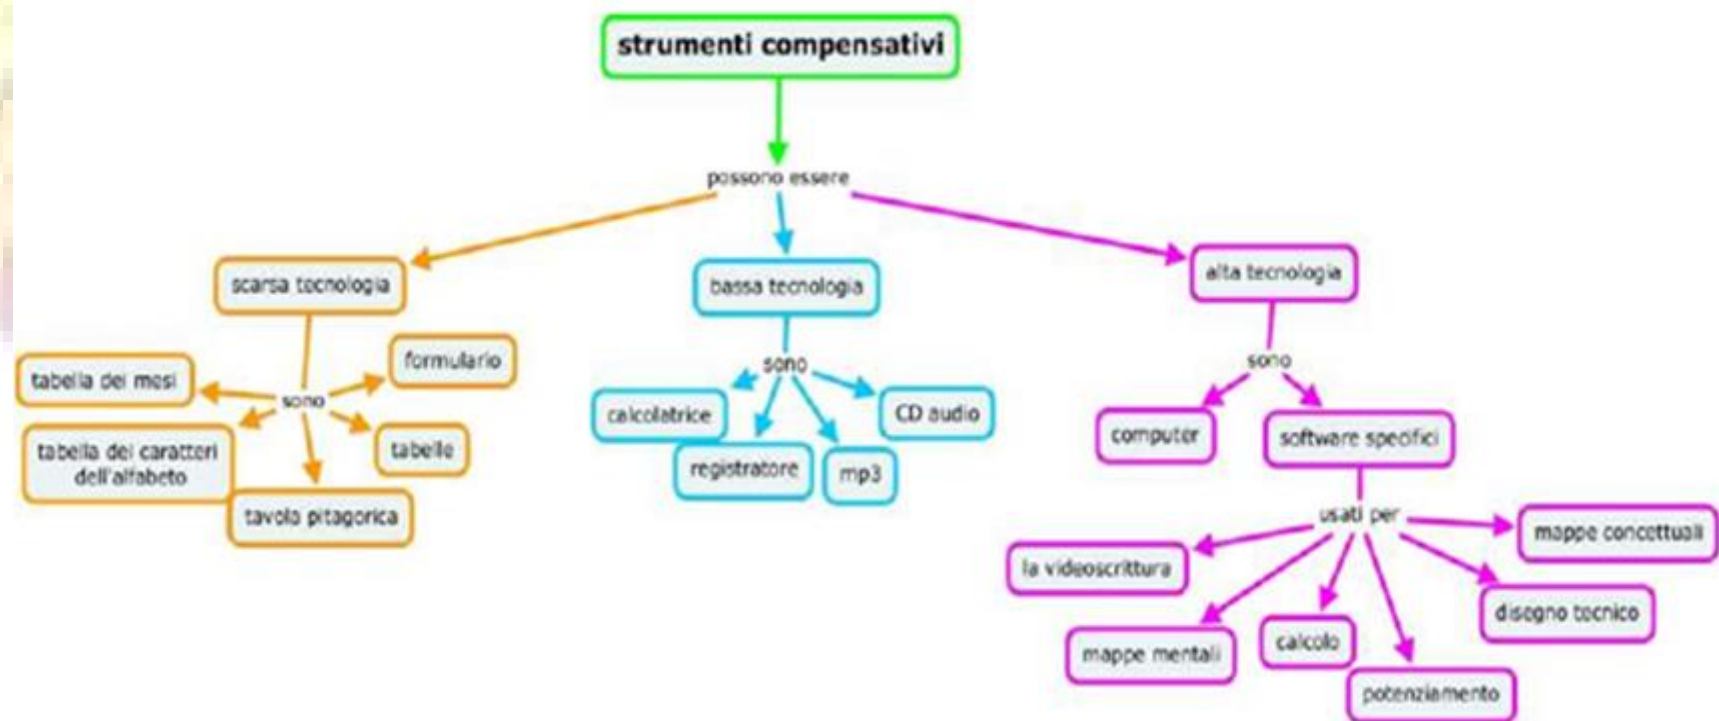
strumenti compensativi

possono essere

scarsa tecnologia

sono

tabella dei mesi

formulario

tabella dei caratteri dell'alfabeto

tabelle

tavola pitagorica

bassa tecnologia

sono

calcolatrice

CD audio

registratore

mp3

alta tecnologia

sono

computer

software specifici

usati per

mappe concettuali

la videoscrittura

disegno tecnico

mappe mentali

calcolo

potenziamento